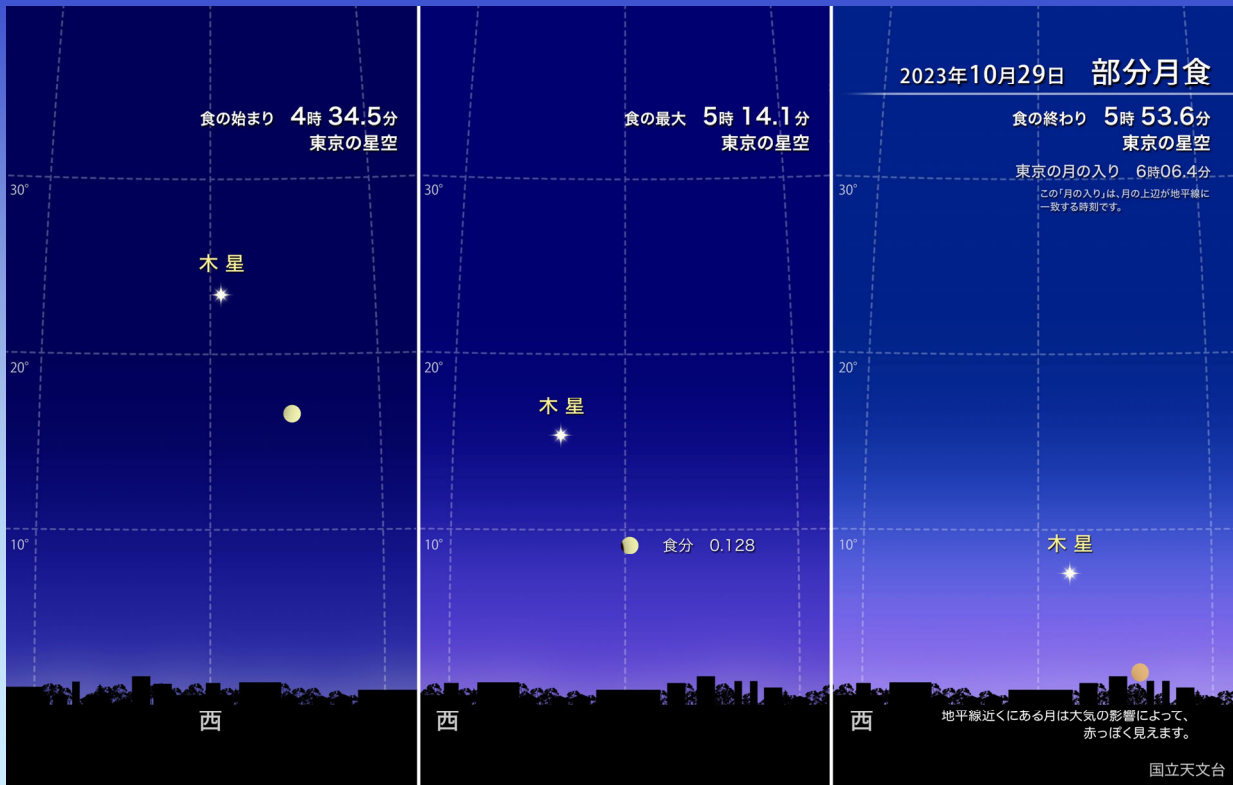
食の始まり　4時 34.5分
東京の星空

30°

木 星

20°

10°

西

食の最大　5時 14.1分
東京の星空

30°

20°

木 星

10°

食分　0.128

西

2023年10月29日　部分月食

食の終わり　5時 53.6分
東京の星空

東京の月の入り　6時06.4分
この「月の入り」は、月の上辺が地平線に一致する時刻です。

30°

20°

10°

木 星

西

地平線近くにある月は大気の影響によって、赤っぽく見えます。

国立天文台